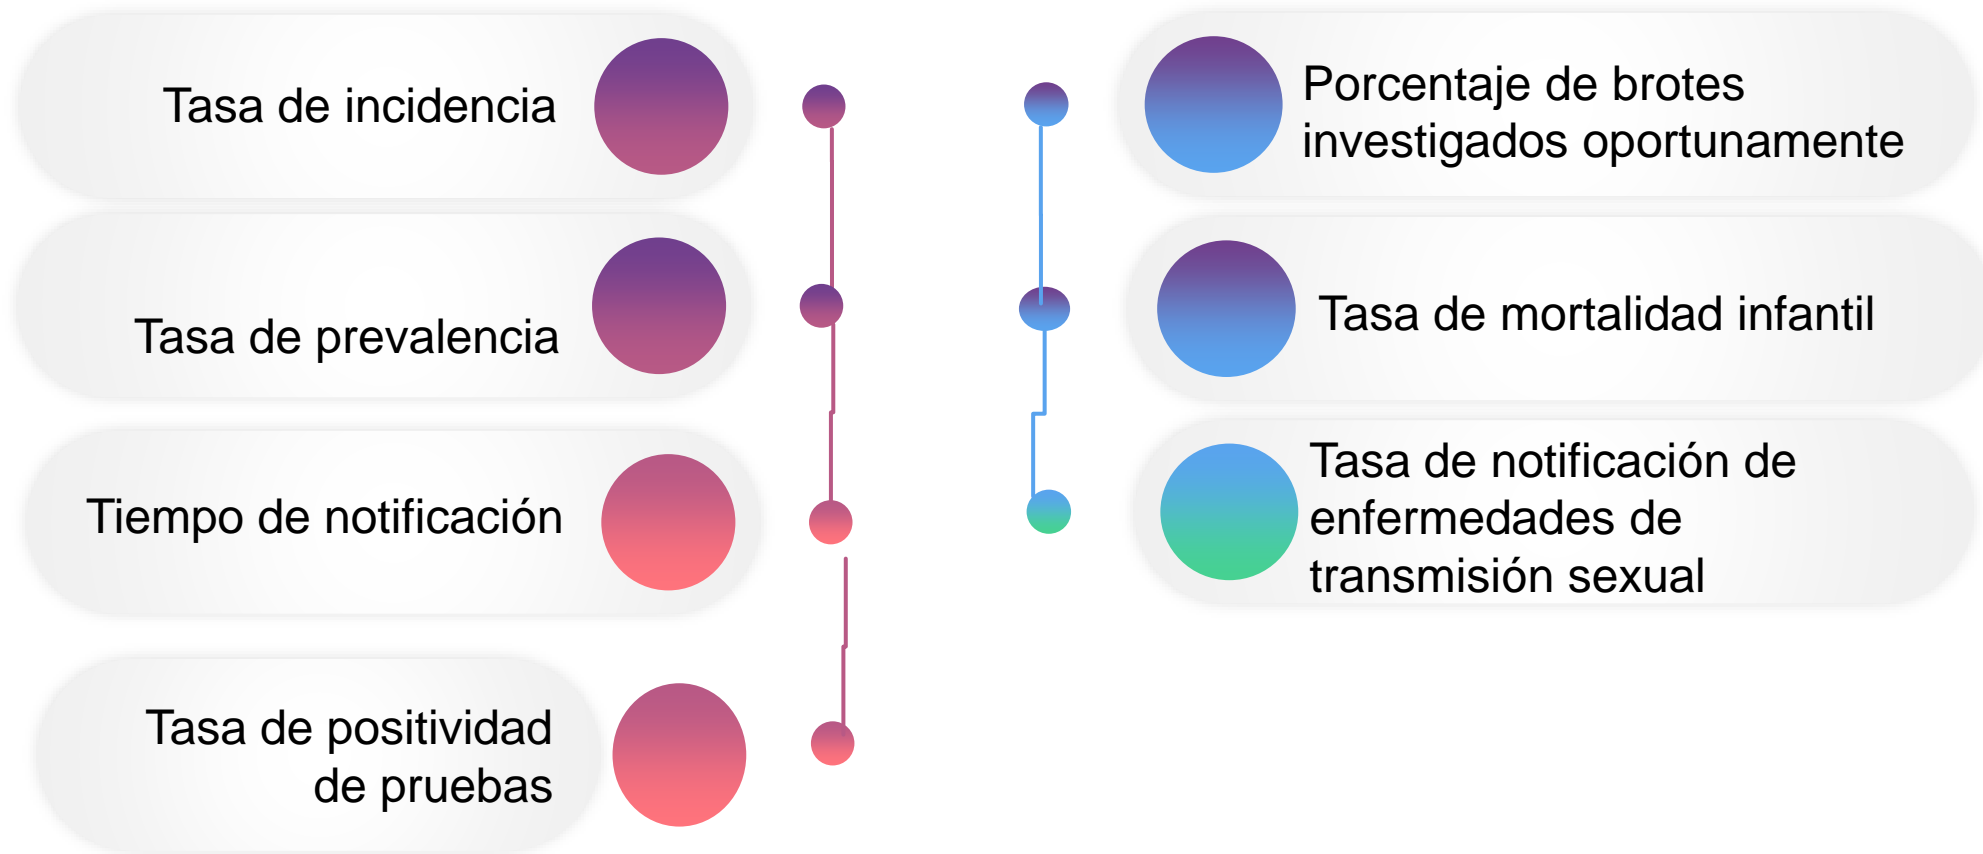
Tasa de incidencia

Tasa de prevalencia

Tiempo de notificación

Tasa de positividad de pruebas

Porcentaje de brotes investigados oportunamente

Tasa de mortalidad infantil

Tasa de notificación de enfermedades de transmisión sexual